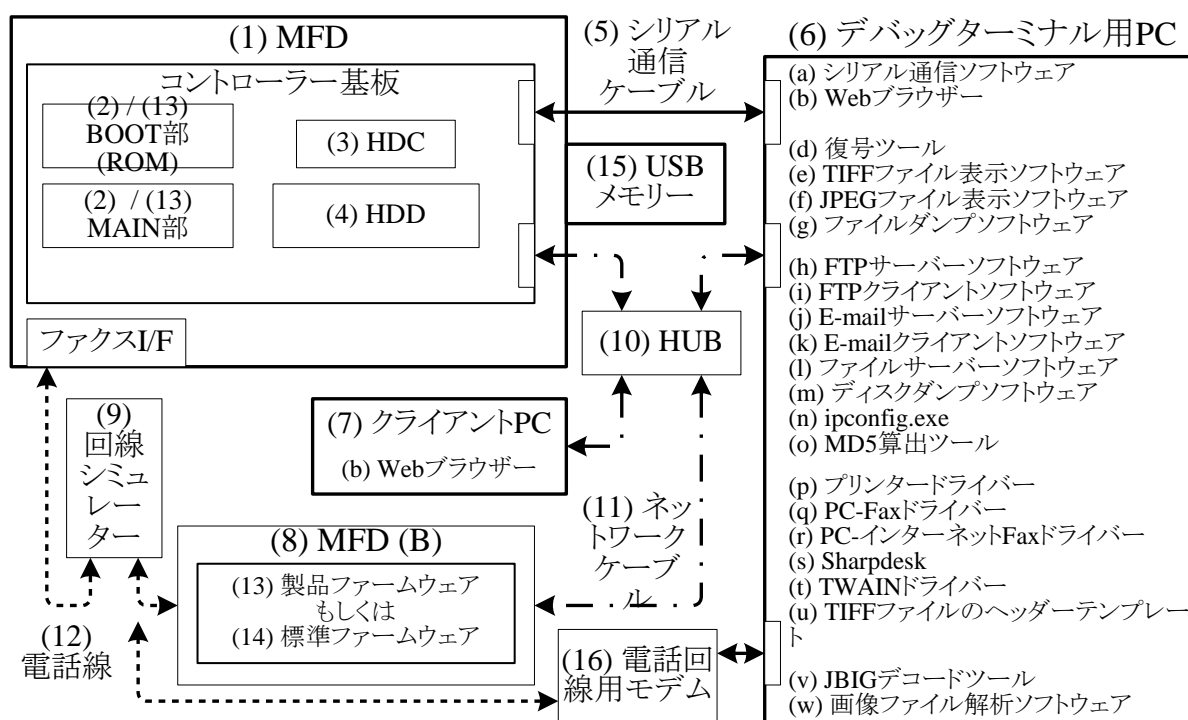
(1) MFD

コントローラー基板

(2) / (13) BOOT部 (ROM)

(3) HDC

(2) / (13) MAIN部

(4) HDD

ファクスI/F

(5) シリアル通信ケーブル

(15) USBメモリー

(10) HUB

(6) デバッグターミナル用PC

(a) シリアル通信ソフトウェア
(b) Webブラウザー
(d) 復号ツール
(e) TIFFファイル表示ソフトウェア
(f) JPEGファイル表示ソフトウェア
(g) ファイルダンプソフトウェア
(h) FTPサーバーソフトウェア
(i) FTPクライアントソフトウェア
(j) E-mailサーバーソフトウェア
(k) E-mailクライアントソフトウェア
(l) ファイルサーバーソフトウェア
(m) ディスクダンプソフトウェア
(n) ipconfig.exe
(o) MD5算出ツール
(p) プリンタードライバー
(q) PC-Faxドライバー
(r) PC-インターネットFaxドライバー
(s) Sharpdesk
(t) TWAINドライバー
(u) TIFFファイルのヘッダーテンプレート
(v) JBIGデコードツール
(w) 画像ファイル解析ソフトウェア

(9) 回線シミュレーター

(7) クライアントPC
(b) Webブラウザー

(11) ネットワークケーブル

(8) MFD (B)
(13) 製品ファームウェア もしくは (14) 標準ファームウェア

(12) 電話線

(16) 電話回線用モデム